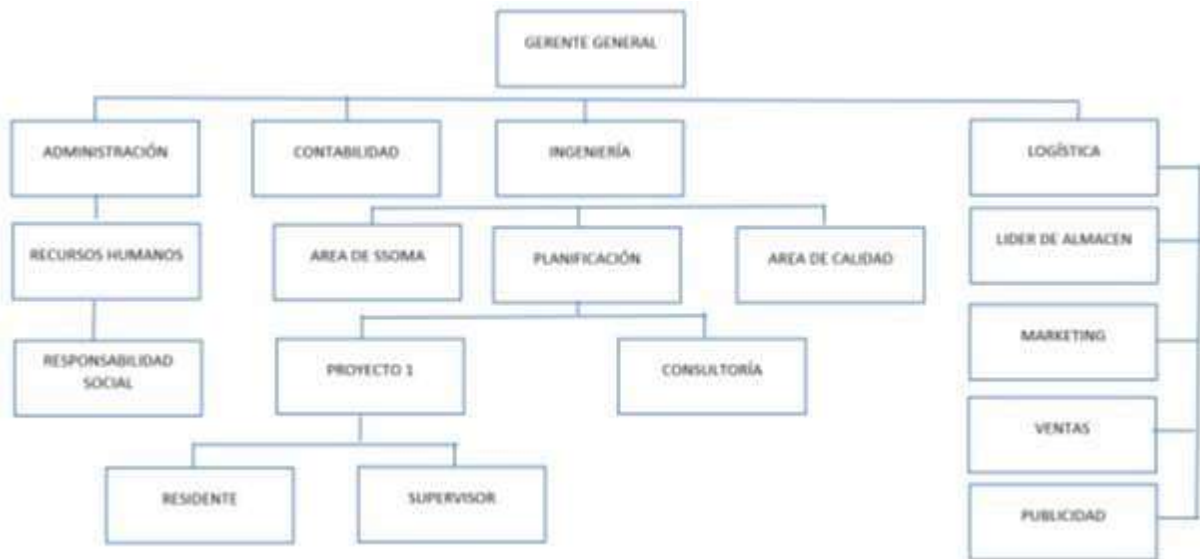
GERENTE GENERAL

ADMINISTRACIÓN

CONTABILIDAD

INGENIERÍA

LOGÍSTICA

RECURSOS HUMANOS

AREA DE SSOMA

PLANIFICACIÓN

AREA DE CALIDAD

LIDER DE ALMACEN

RESPONSABILIDAD SOCIAL

PROYECTO 1

CONSULTORÍA

MARKETING

VENTAS

RESIDENTE

SUPERVISOR

PUBLICIDAD